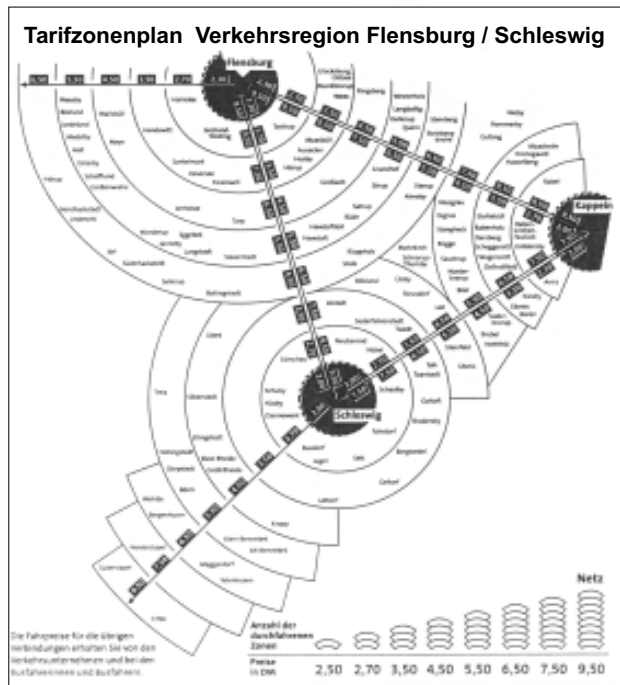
Tarifzonenplan Verkehrsregion Flensburg / Schleswig

Flensburg

Kappeln

Schleswig

Netz

Anzahl der durchfahrenen Zonen

Preise in DM 2,50 2,70 3,50 4,50 5,50 6,50 7,50 9,50

Die Fahrpreise für die übrigen Verbindungen erhalten Sie von den Verkehrsunternehmen und bei den Busfahrerinnen und Busfahrern.